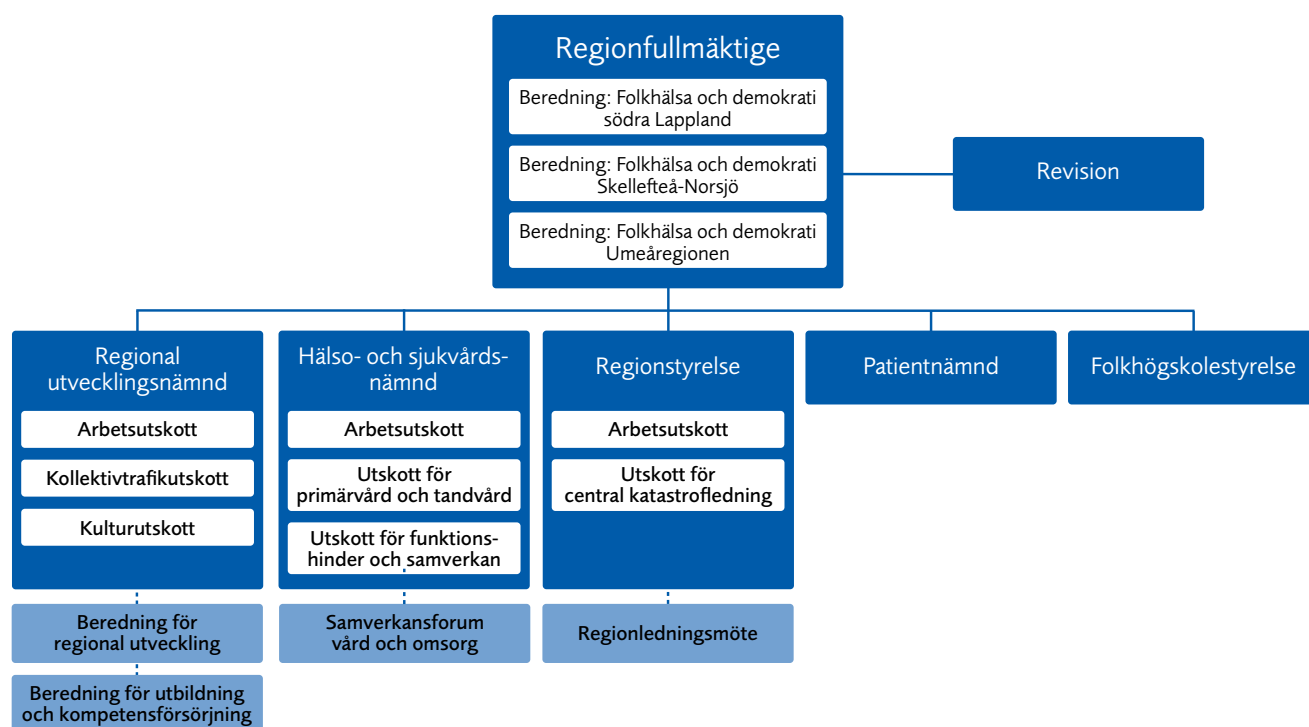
Regionfullmäktige

Beredning: Folkhälsa och demokrati södra Lappland

Beredning: Folkhälsa och demokrati Skellefteå-Norsjö

Beredning: Folkhälsa och demokrati Umeåregionen

Revision

Regional utvecklingsnämnd

Arbetsutskott

Kollektivtrafikutskott

Kulturutskott

Beredning för regional utveckling

Beredning för utbildning och kompetensförsörjning

Hälso- och sjukvårdsnämnd

Arbetsutskott

Utskott för primärvård och tandvård

Utskott för funktionshinder och samverkan

Samverkansforum vård och omsorg

Regionstyrelse

Arbetsutskott

Utskott för central katastrofledning

Regionledningsmöte

Patientnämnd

Folkhögskolestyrelse